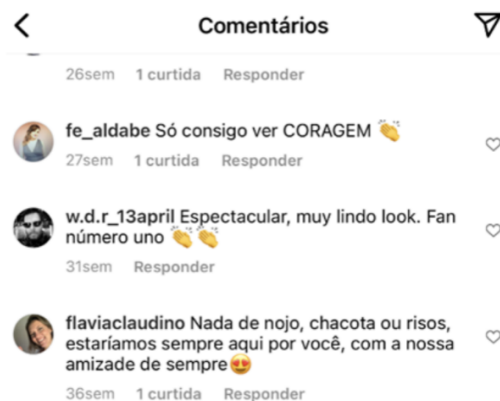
<
Comentários

26sem 1 curtida Responder

fe_aldabe Só consigo ver CORAGEM 👏
27sem 1 curtida Responder

w.d.r_13april Espectacular, muy lindo look. Fan número uno 👏👏
31sem Responder

flaviaclaudino Nada de nojo, chacota ou risos, estaríamos sempre aqui por você, com a nossa amizade de sempre😍
36sem 1 curtida Responder